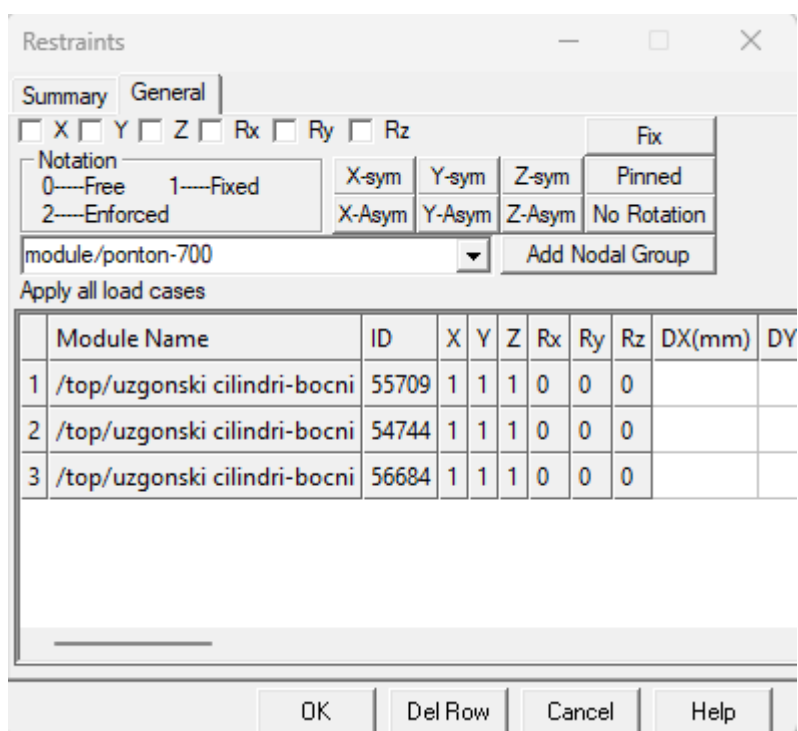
Restraints

Summary General

X Y Z Rx Ry Rz

Fix

Notation
0-----Free 1-----Fixed
2-----Enforced

X-sym Y-sym Z-sym Pinned
X-Asym Y-Asym Z-Asym No Rotation

module/ponton-700

Add Nodal Group

Apply all load cases

| | Module Name | ID | X | Y | Z | Rx | Ry | Rz | DX(mm) | DY |
|---|---|---|---|---|---|---|---|---|---|---|
| 1 | /top/uzgonski cilindri-bocni | 55709 | 1 | 1 | 1 | 0 | 0 | 0 | | |
| 2 | /top/uzgonski cilindri-bocni | 54744 | 1 | 1 | 1 | 0 | 0 | 0 | | |
| 3 | /top/uzgonski cilindri-bocni | 56684 | 1 | 1 | 1 | 0 | 0 | 0 | | |

OK Del Row Cancel Help